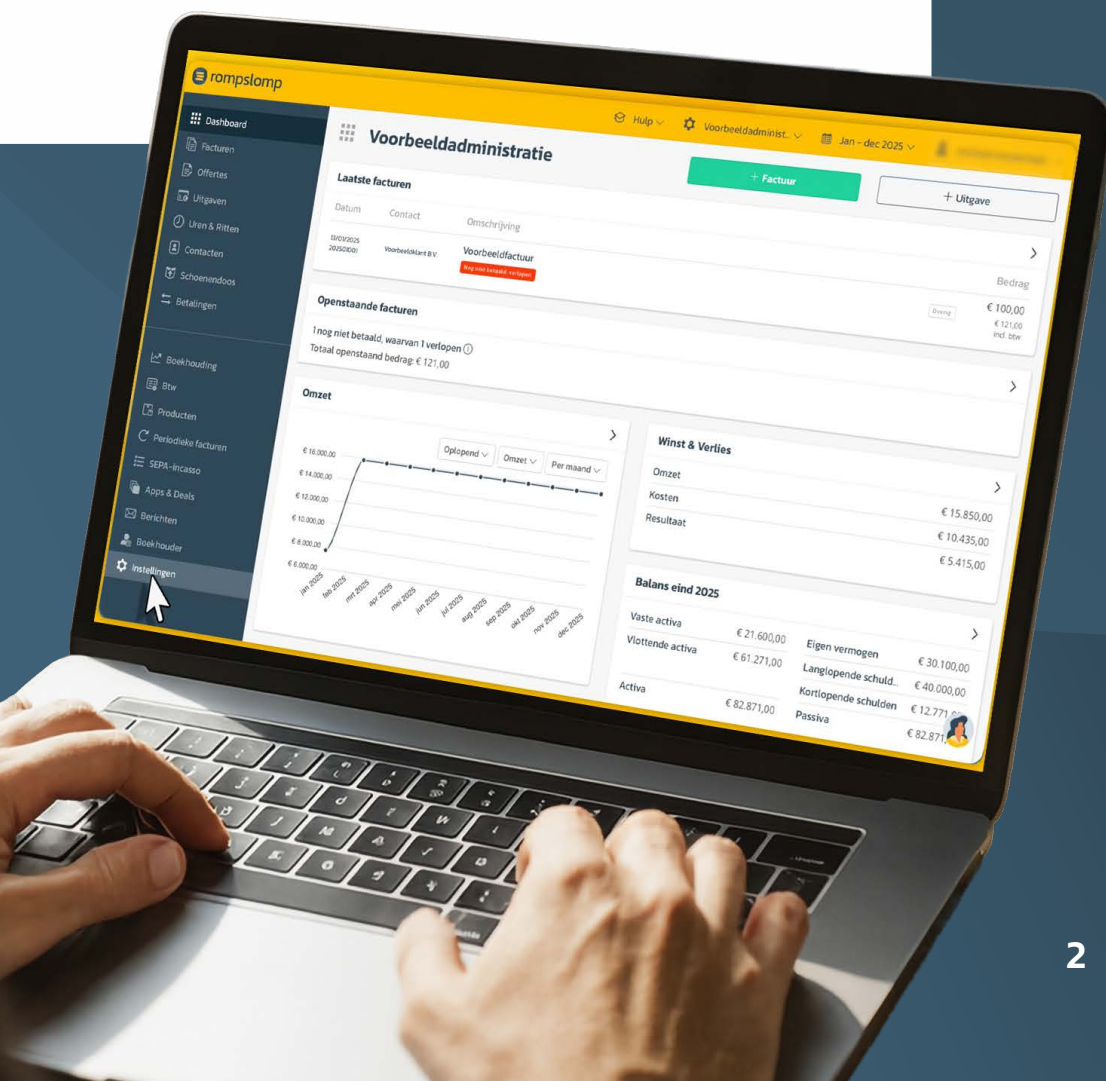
rompslomp

Dashboard
Facturen
Offertes
Uitgaven
Uren & Ritten
Contacten
Schoenendoos
Betalingen

Boekhouding
Btw
Producten
Periodieke facturen
SEPA-incasso
Apps & Deals
Berichten
Boekhouder
Instellingen

Hulp
Voorbeeldadminist...
Jan - dec 2025

Voorbeeldadministratie

+ Factuur
+ Uitgave

Laatste facturen
Datum
Contact
Omschrijving
Bedrag
13/01/2025 2025010001
Voorbeeldklant B.V.
Voorbeeldfactuur
Nog niet betaald, verlopen
Droog
€ 100,00
€ 121,00 incl. btw

Openstaande facturen
1 nog niet betaald, waarvan 1 verlopen
Totaal openstaand bedrag: € 121,00

Omzet
Oplopend
Omzet
Per maand
€ 16.000,00
€ 14.000,00
€ 12.000,00
€ 10.000,00
€ 8.000,00
€ 6.000,00
jan 2025
feb 2025
mrt 2025
apr 2025
mei 2025
jun 2025
jul 2025
aug 2025
sep 2025
okt 2025
nov 2025
dec 2025

Winst & Verlies
Omzet
€ 15.850,00
Kosten
€ 10.435,00
Resultaat
€ 5.415,00

Balans eind 2025
Vaste activa
€ 21.600,00
Vlottende activa
€ 61.271,00
Activa
€ 82.871,00
Eigen vermogen
€ 30.100,00
Langlopende schuld...
€ 40.000,00
Kortlopende schulden
€ 12.771,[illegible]
Passiva
€ 82.871,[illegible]

2